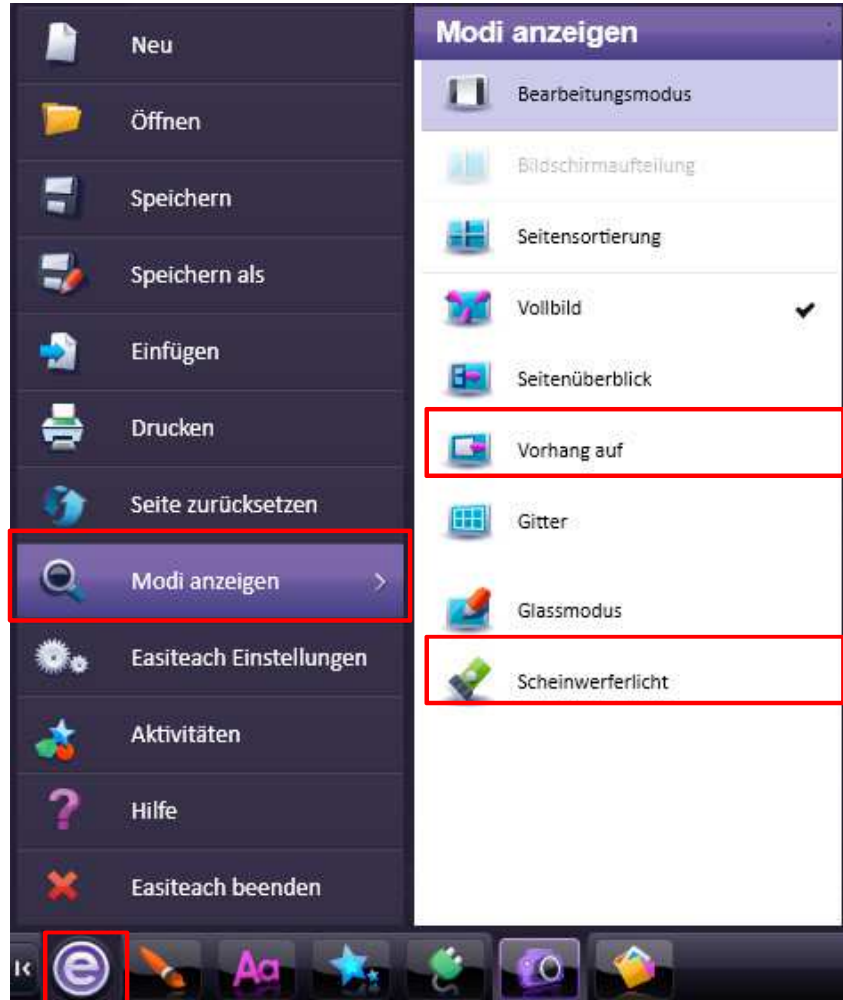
Neu

Öffnen

Speichern

Speichern als

Einfügen

Drucken

Seite zurücksetzen

Modi anzeigen

Easiteach Einstellungen

Aktivitäten

Hilfe

Easiteach beenden

Modi anzeigen

Bearbeitungsmodus

Bildschirmaufteilung

Seitensortierung

Vollbild ✔

Seitenüberblick

Vorhang auf

Gitter

Glassmodus

Scheinwerferlicht

Aa